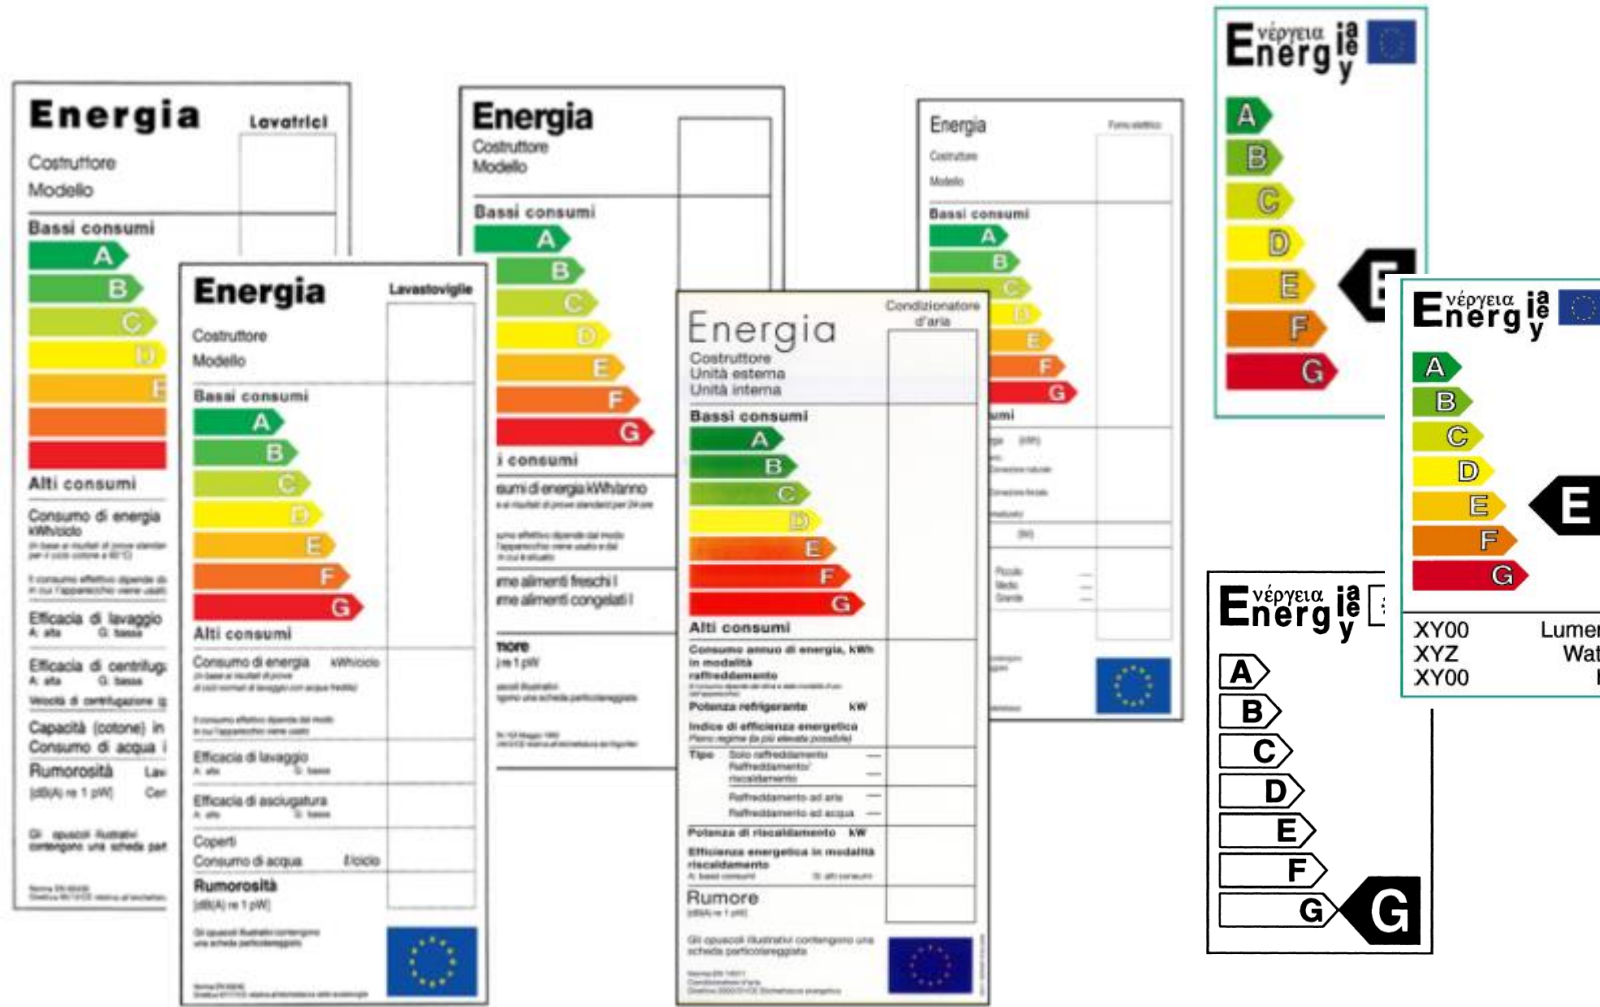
Energia
Lavatrici
Costruttore
Modello
Bassi consumi
A
B
C
D
E
Alti consumi
Consumo di energia kWh/ciclo
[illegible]
Efficacia di lavaggio
A alta G bassa
Efficacia di centrifug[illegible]
A alta G bassa
Velocità di centrifugazione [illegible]
Capacità (cotone) in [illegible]
Consumo di acqua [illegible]
Rumorosità
(dB(A) re 1 pW)
Gli opuscoli illustrativi contengono una scheda part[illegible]

Energia
Lavastoviglie
Costruttore
Modello
Bassi consumi
A
B
C
D
E
F
G
Alti consumi
Consumo di energia kWh/ciclo
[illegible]
Efficacia di lavaggio
A alta G bassa
Efficacia di asciugatura
A alta G bassa
Coperti
Consumo di acqua l/ciclo
Rumorosità
(dB(A) re 1 pW)
Gli opuscoli illustrativi contengono una scheda particolareggiata

Energia
Costruttore
Modello
Bassi consumi
A
B
C
D
E
F
G
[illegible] consumi
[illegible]sumi di energia kWh/anno
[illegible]
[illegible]me alimenti freschi l
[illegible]me alimenti congelati l
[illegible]more
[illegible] re 1 pW

Energia
Costruttore
Modello
Bassi consumi
A
B
C
D
E
F
G
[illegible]umi

Energia
Condizionatore d'aria
Costruttore
Unità esterna
Unità interna
Bassi consumi
A
B
C
D
E
F
G
Alti consumi
Consumo annuo di energia, kWh in modalità raffreddamento
Potenza refrigerante kW
Indice di efficienza energetica
Tipo
Solo raffreddamento
Raffreddamento/riscaldamento
Raffreddamento ad aria
Raffreddamento ad acqua
Potenza di riscaldamento kW
Efficienza energetica in modalità riscaldamento
A: bassi consumi G: alti consumi
Rumore
(dB(A) re 1 pW)
Gli opuscoli illustrativi contengono una scheda particolareggiata

Energy ενέργεια ie ia
A
B
C
D
E
F
G
E

Energy ενέργεια ie ia
A
B
C
D
E
F
G
E
XY00
XYZ
XY00
Lumer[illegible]
Wat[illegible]

Energy ενέργεια ie ia
A
B
C
D
E
F
G
G